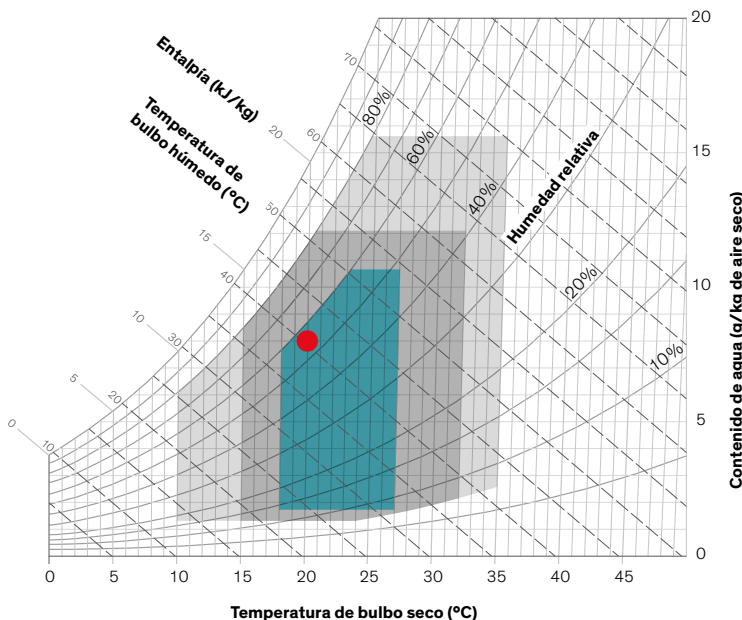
Entalpía (kJ/kg)

Temperatura de bulbo húmedo (°C)

Humedad relativa

80%
60%
40%
20%
10%

70
60
50
40
30
20
10

20
15
10
5
0

Contenido de agua (g/kg de aire seco)

20
15
10
5
0

0 5 10 15 20 25 30 35 40 45

Temperatura de bulbo seco (°C)